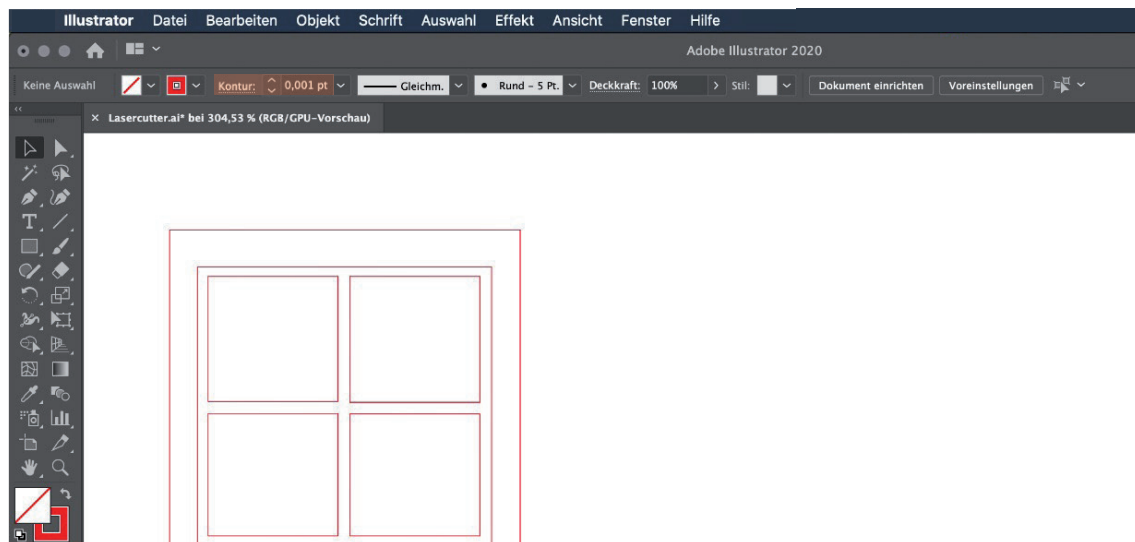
Illustrator Datei Bearbeiten Objekt Schrift Auswahl Effekt Ansicht Fenster Hilfe

Adobe Illustrator 2020

Keine Auswahl Kontur: 0,001 pt Gleichm. Rund - 5 Pt. Deckkraft: 100% Stil: Dokument einrichten Voreinstellungen

Lasercutter.ai* bei 304,53 % (RGB/GPU-Vorschau)